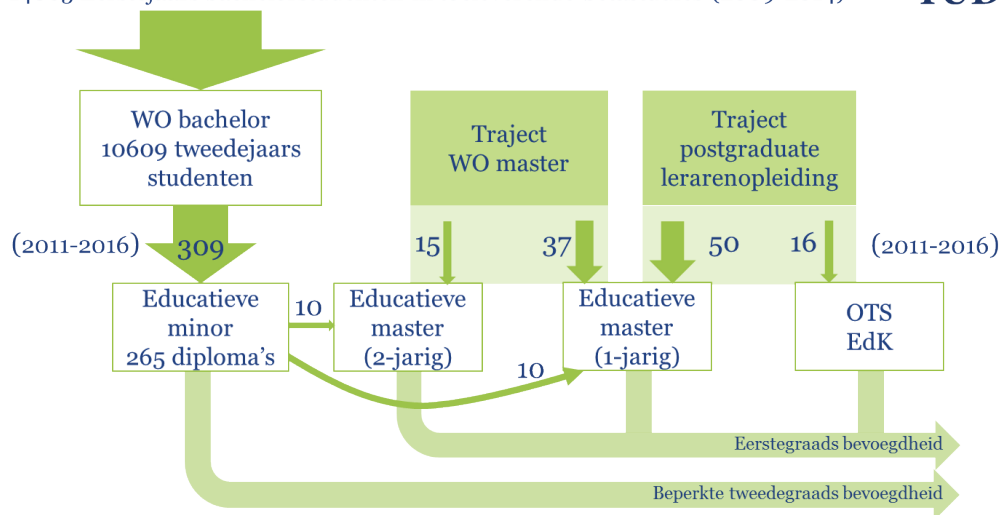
WO bachelor
10609 tweedejaars studenten

Traject
WO master

Traject
postgraduate lerarenopleiding

(2011-2016)

309

15

37

50

16

(2011-2016)

Educatieve minor
265 diploma's

10

Educatieve master
(2-jarig)

Educatieve master
(1-jarig)

OTS
EdK

10

Eerstegraads bevoegdheid

Beperkte tweedegraads bevoegdheid